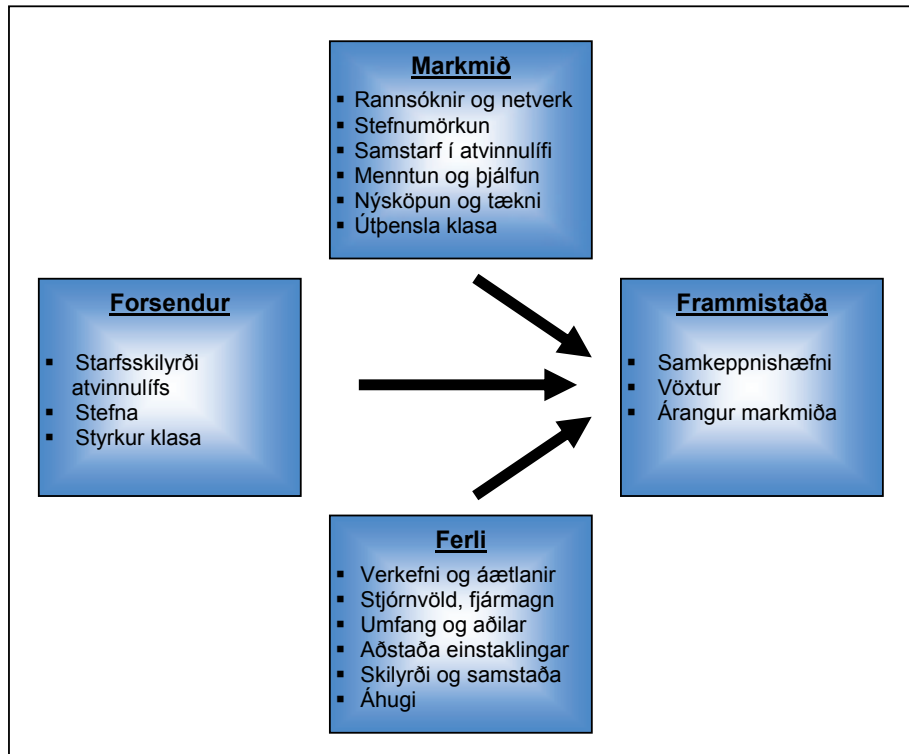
Markmið
- Rannsóknir og netverk
- Stefnumörkun
- Samstarf í atvinnulífi
- Menntun og þjálfun
- Nýsköpun og tækni
- Útþensla klasa

Forsendur
- Starfsskilyrði atvinnulífs
- Stefna
- Styrkur klasa

Frammistaða
- Samkeppnishæfni
- Vöxtur
- Árangur markmiða

Ferli
- Verkefni og áætlanir
- Stjórnvöld, fjármagn
- Umfang og aðilar
- Aðstaða einstaklingar
- Skilyrði og samstaða
- Áhugi